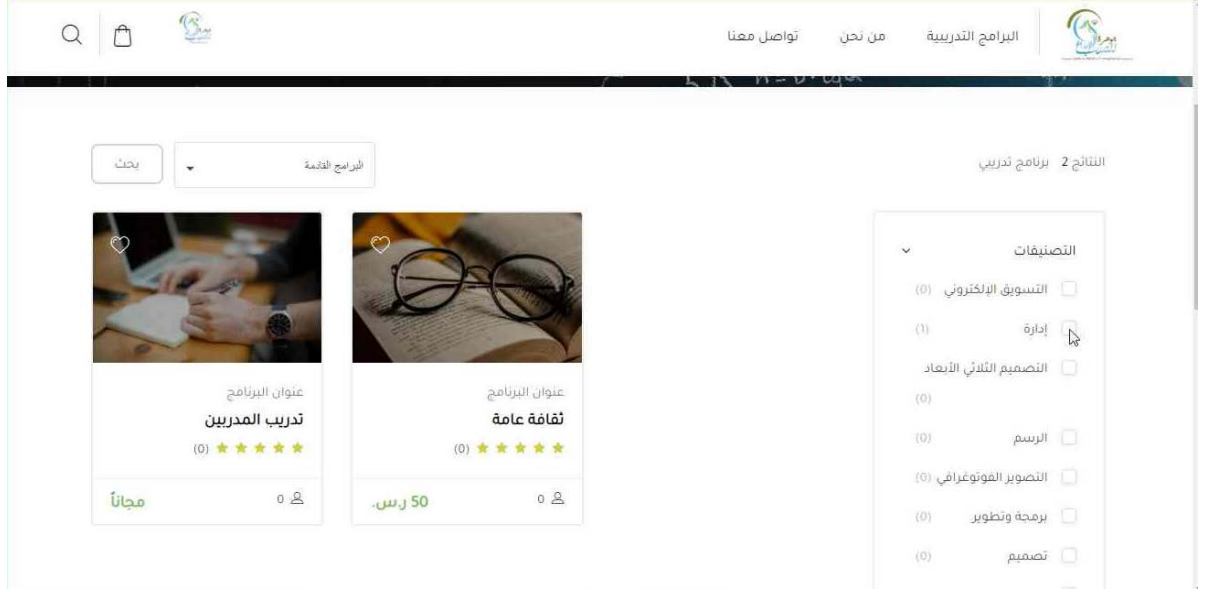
البرامج التدريبية
من نحن
تواصل معنا

النتائج 2 برنامج تدريبي

البرامج القادمة
بحث

التصنيفات
التسويق الإلكتروني (0)
إدارة (1)
التصميم الثلاثي الأبعاد (0)
الرسم (0)
التصوير الفوتوغرافي (0)
برمجة وتطوير (0)
تصميم (0)

عنوان البرنامج
ثقافة عامة
(0)
0
50 ر.س.

عنوان البرنامج
تدريب المدربين
(0)
0
مجاناً